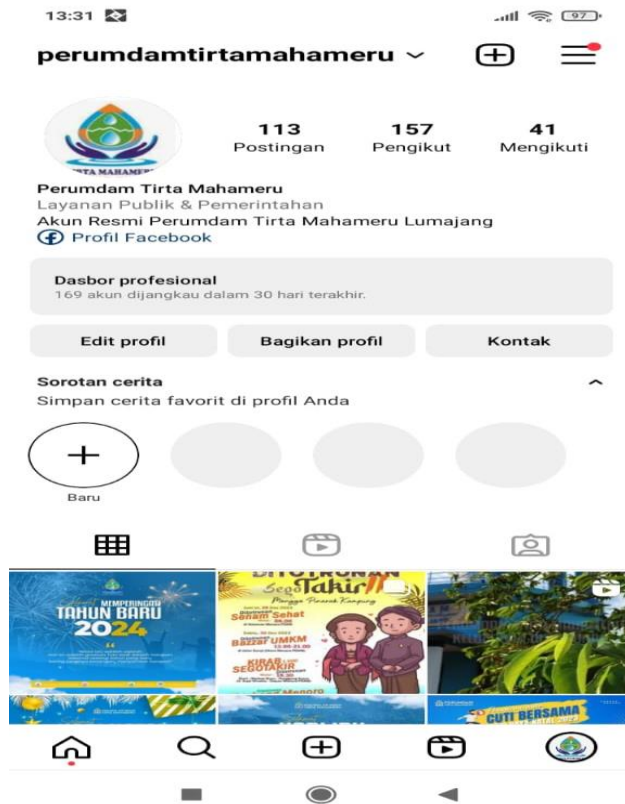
13:31

97

perumdamtirtamahameru

113
Postingan

157
Pengikut

41
Mengikuti

TIRTA MAHAMERU

Perumdam Tirta Mahameru
Layanan Publik & Pemerintahan
Akun Resmi Perumdam Tirta Mahameru Lumajang
Profil Facebook

Dasbor profesional
169 akun dijangkau dalam 30 hari terakhir.

Edit profil
Bagikan profil
Kontak

Sorotan cerita
Simpan cerita favorit di profil Anda

Baru

MEMPERINGATI TAHUN BARU 2024

Sego Takir
Senam Sehat
Bazzar UMKM
Kirab Segotakir

CUTI BERSAMA